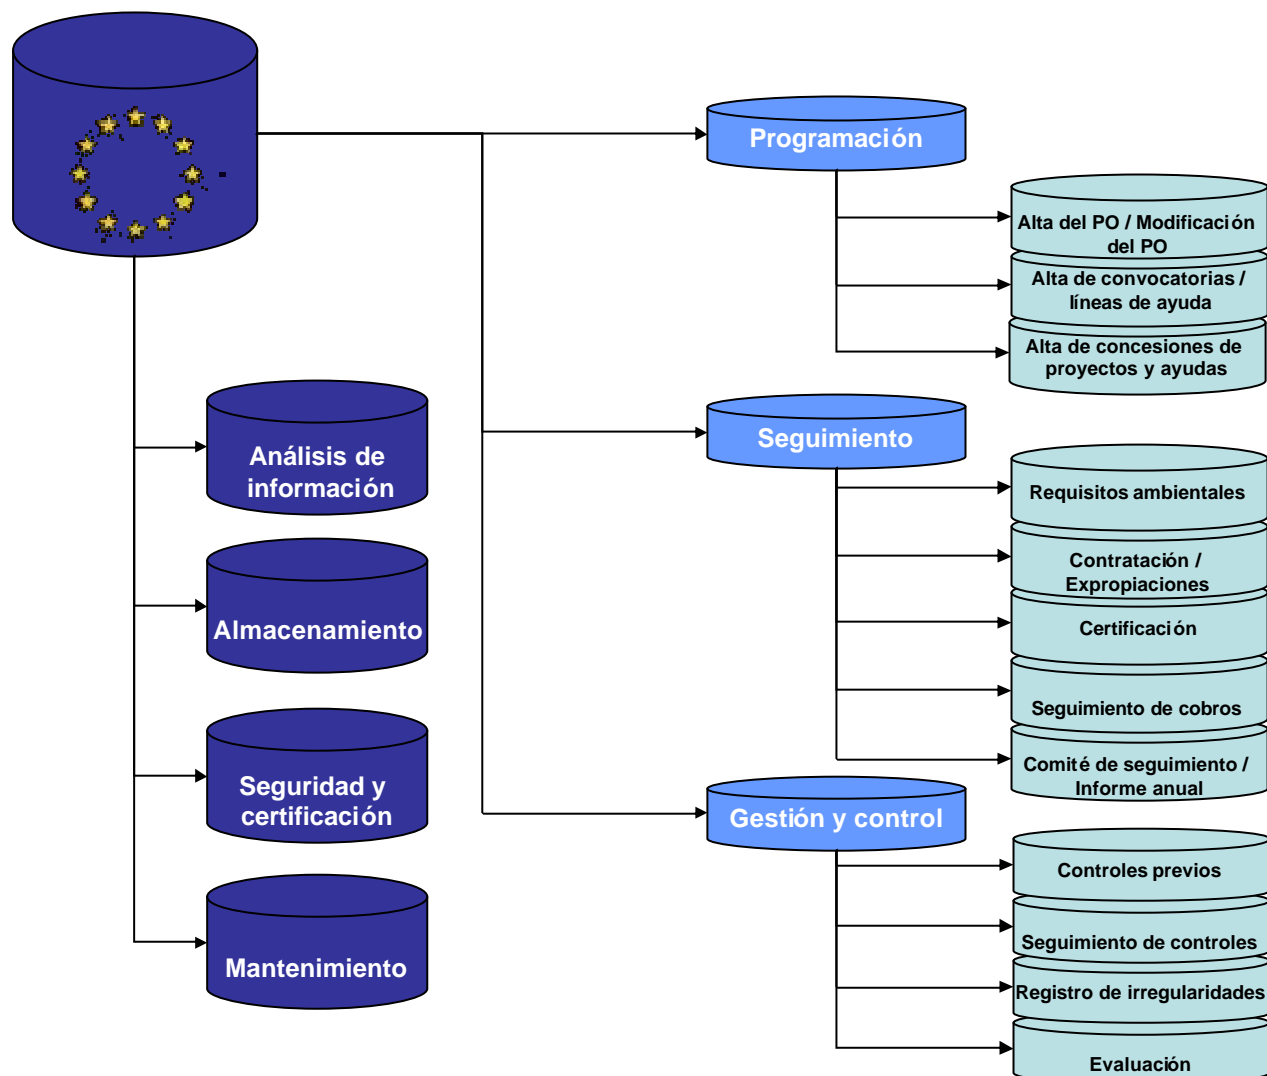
Programación

Alta del PO / Modificación del PO

Alta de convocatorias / líneas de ayuda

Alta de concesiones de proyectos y ayudas

Análisis de información

Seguimiento

Requisitos ambientales

Almacenamiento

Contratación / Expropiaciones

Certificación

Seguimiento de cobros

Seguridad y certificación

Comité de seguimiento / Informe anual

Gestión y control

Controles previos

Mantenimiento

Seguimiento de controles

Registro de irregularidades

Evaluación